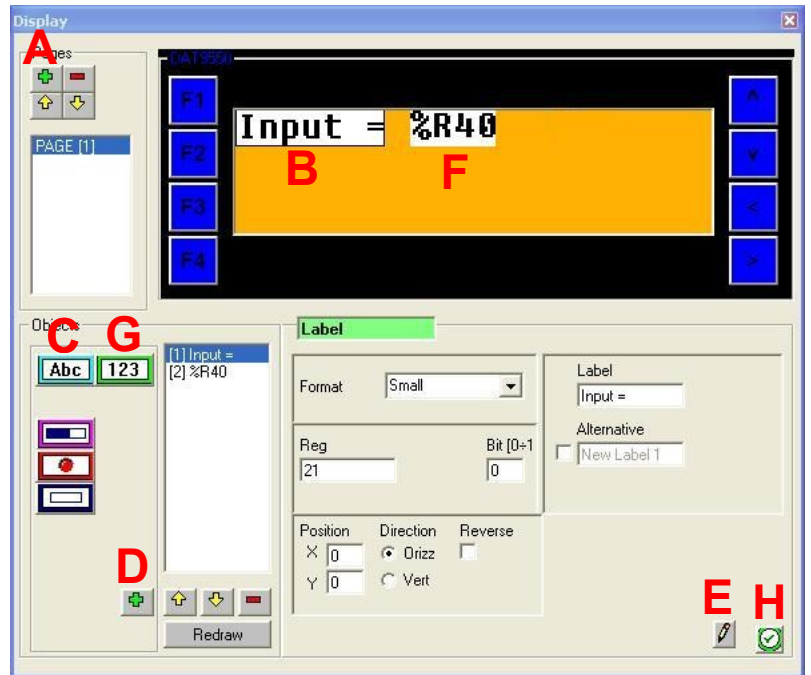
Display

A
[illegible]ges

PAGE [1]

DAT9550

F1
F2
F3
F4

Input = %R40
B F

^
v
<
>

Obj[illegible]
C G
Abc 123

[1] Input =
[2] %R40

D

Redraw

Label

Format Small

Reg
21

Bit [0÷1
0

Label
Input =

Alternative
New Label 1

Position
X 0
Y 0

Direction
Orizz
Vert

Reverse

E H